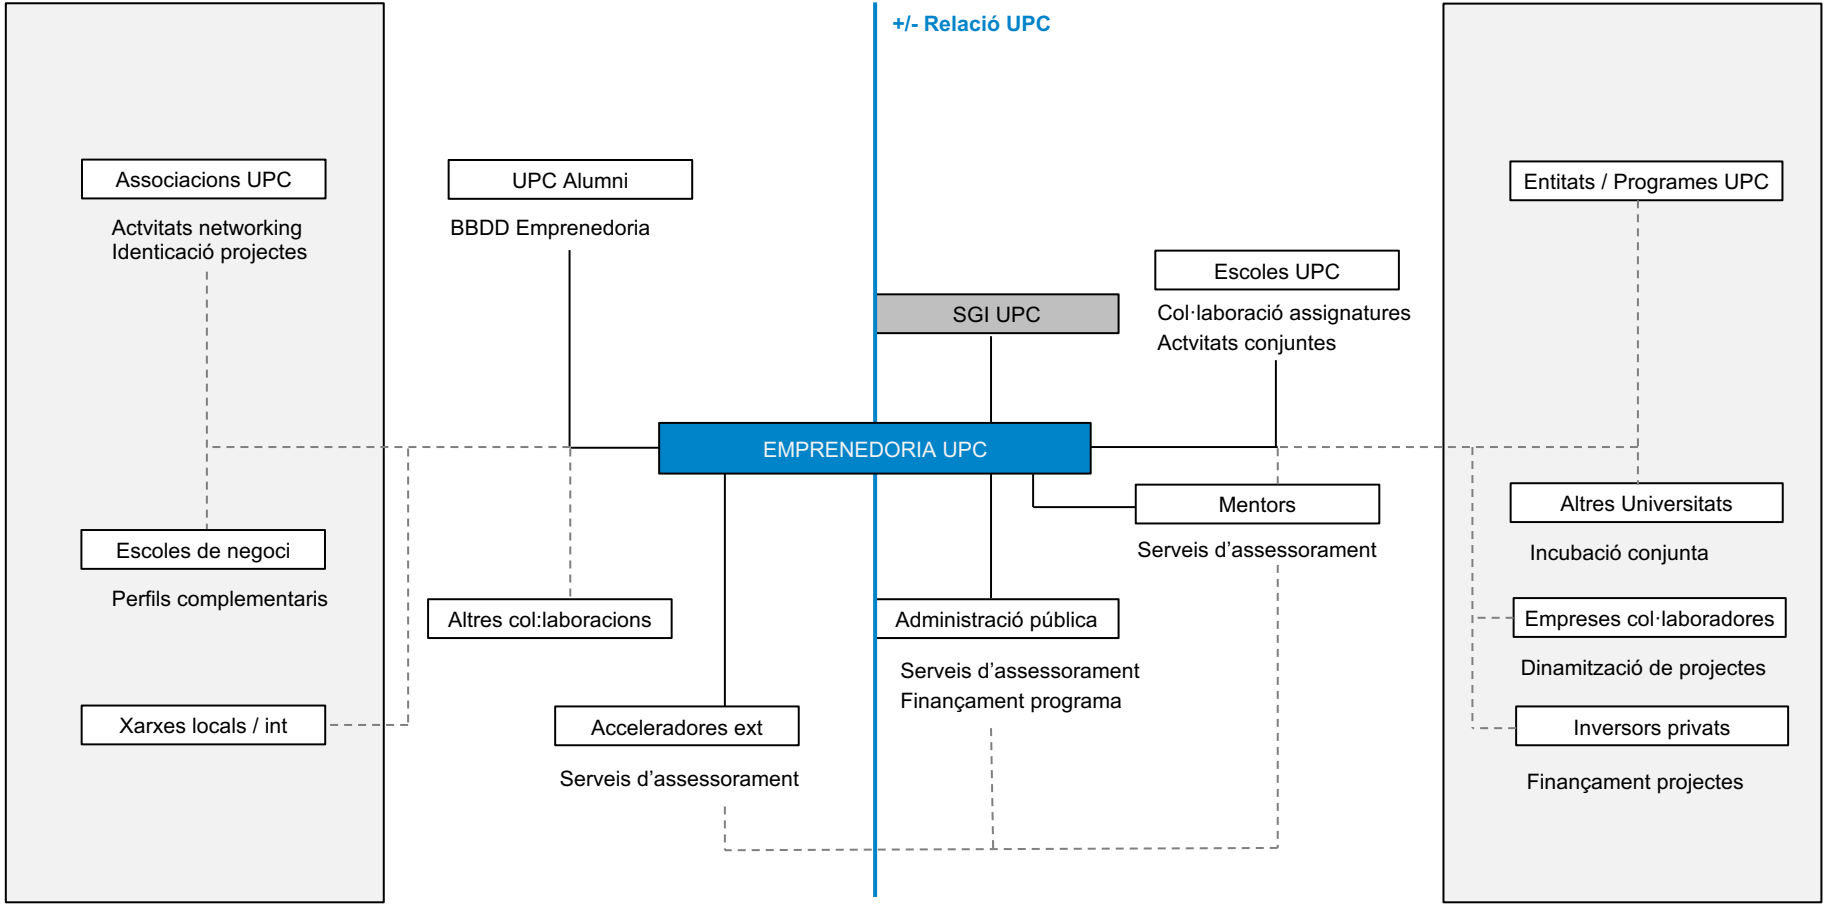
+/- Relació UPC

Associacions UPC

Actvitats networking
Identicació projectes

UPC Alumni

BBDD Emprenedoria

Entitats / Programes UPC

Escoles UPC

Col·laboració assignatures
Actvitats conjuntes

SGI UPC

EMPRENEDORIA UPC

Mentors

Serveis d'assessorament

Altres Universitats

Incubació conjunta

Escoles de negoci

Perfils complementaris

Altres col:laboracions

Administració pública

Serveis d'assessorament
Finançament programa

Empreses col·laboradores

Dinamització de projectes

Xarxes locals / int

Acceleradores ext

Serveis d'assessorament

Inversors privats

Finançament projectes